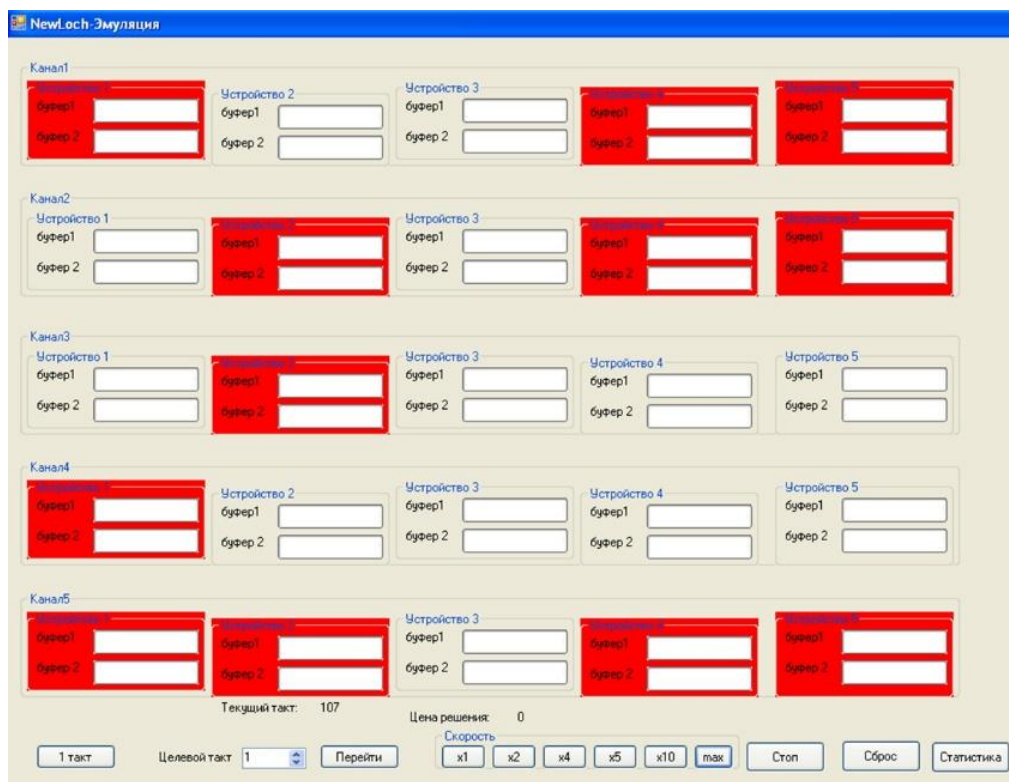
NewLoch-Эмуляция

Канал1
Устройство 1
буфер1
буфер 2
Устройство 2
буфер1
буфер 2
Устройство 3
буфер1
буфер 2
Устройство 4
буфер1
буфер 2
Устройство 5
буфер1
буфер 2

Канал2
Устройство 1
буфер1
буфер 2
Устройство 2
буфер1
буфер 2
Устройство 3
буфер1
буфер 2
Устройство 4
буфер1
буфер 2
Устройство 5
буфер1
буфер 2

Канал3
Устройство 1
буфер1
буфер 2
Устройство 2
буфер1
буфер 2
Устройство 3
буфер1
буфер 2
Устройство 4
буфер1
буфер 2
Устройство 5
буфер1
буфер 2

Канал4
Устройство 1
буфер1
буфер 2
Устройство 2
буфер1
буфер 2
Устройство 3
буфер1
буфер 2
Устройство 4
буфер1
буфер 2
Устройство 5
буфер1
буфер 2

Канал5
Устройство 1
буфер1
буфер 2
Устройство 2
буфер1
буфер 2
Устройство 3
буфер1
буфер 2
Устройство 4
буфер1
буфер 2
Устройство 5
буфер1
буфер 2

Текущий такт: 107
Цена решения: 0

1 такт
Целевой такт 1
Перейти
Скорость
x1
x2
x4
x5
x10
max
Стоп
Сброс
Статистика